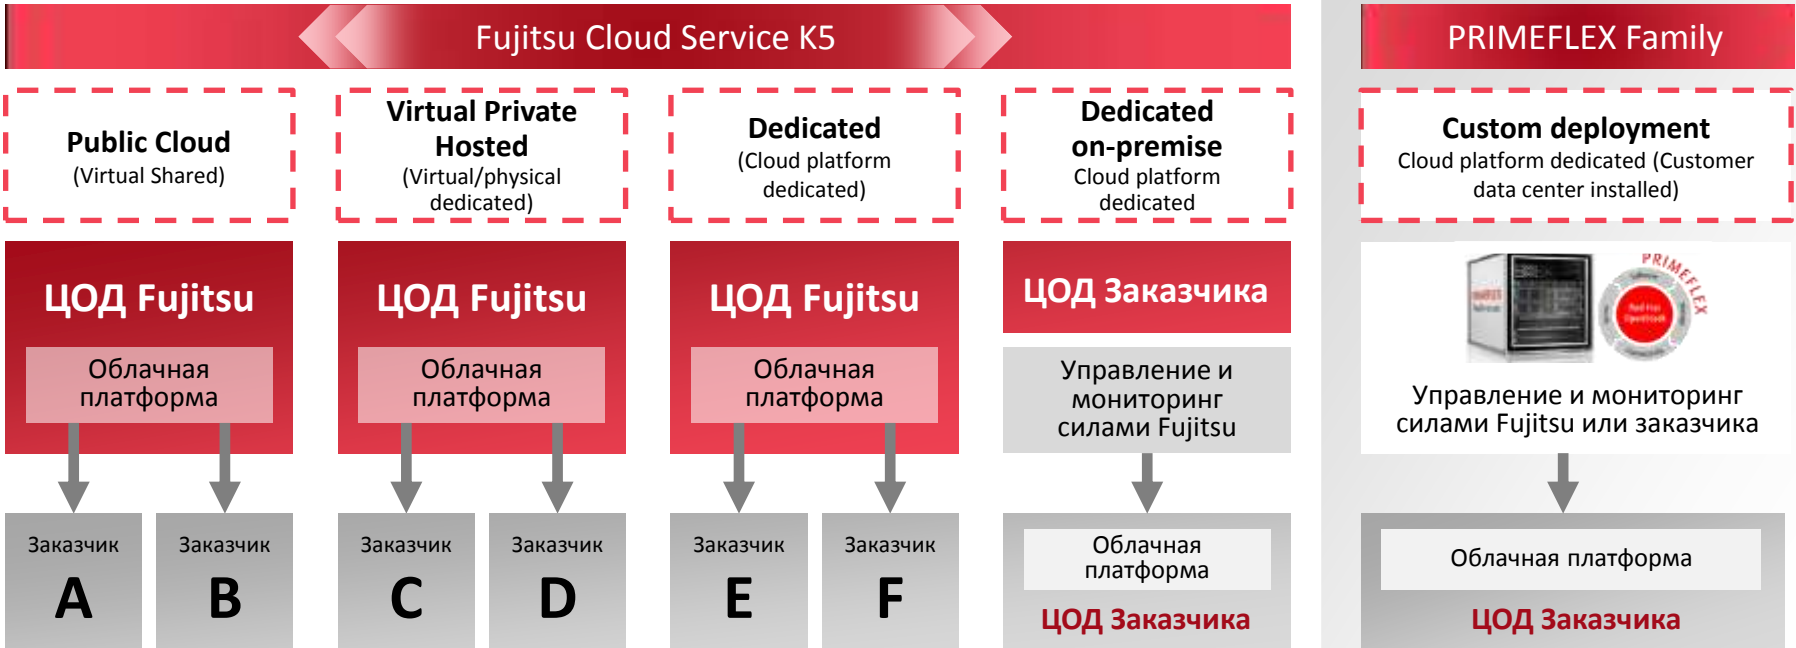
Fujitsu Cloud Service K5

PRIMEFLEX Family

Public Cloud
(Virtual Shared)

Virtual Private Hosted
(Virtual/physical dedicated)

Dedicated
(Cloud platform dedicated)

Dedicated on-premise
Cloud platform dedicated

Custom deployment
Cloud platform dedicated (Customer data center installed)

ЦОД Fujitsu
Облачная платформа

ЦОД Fujitsu
Облачная платформа

ЦОД Fujitsu
Облачная платформа

ЦОД Заказчика
Управление и мониторинг силами Fujitsu

PRIMEFLEX
Управление и мониторинг силами Fujitsu или заказчика

Заказчик
A

Заказчик
B

Заказчик
C

Заказчик
D

Заказчик
E

Заказчик
F

Облачная платформа
ЦОД Заказчика

Облачная платформа
ЦОД Заказчика